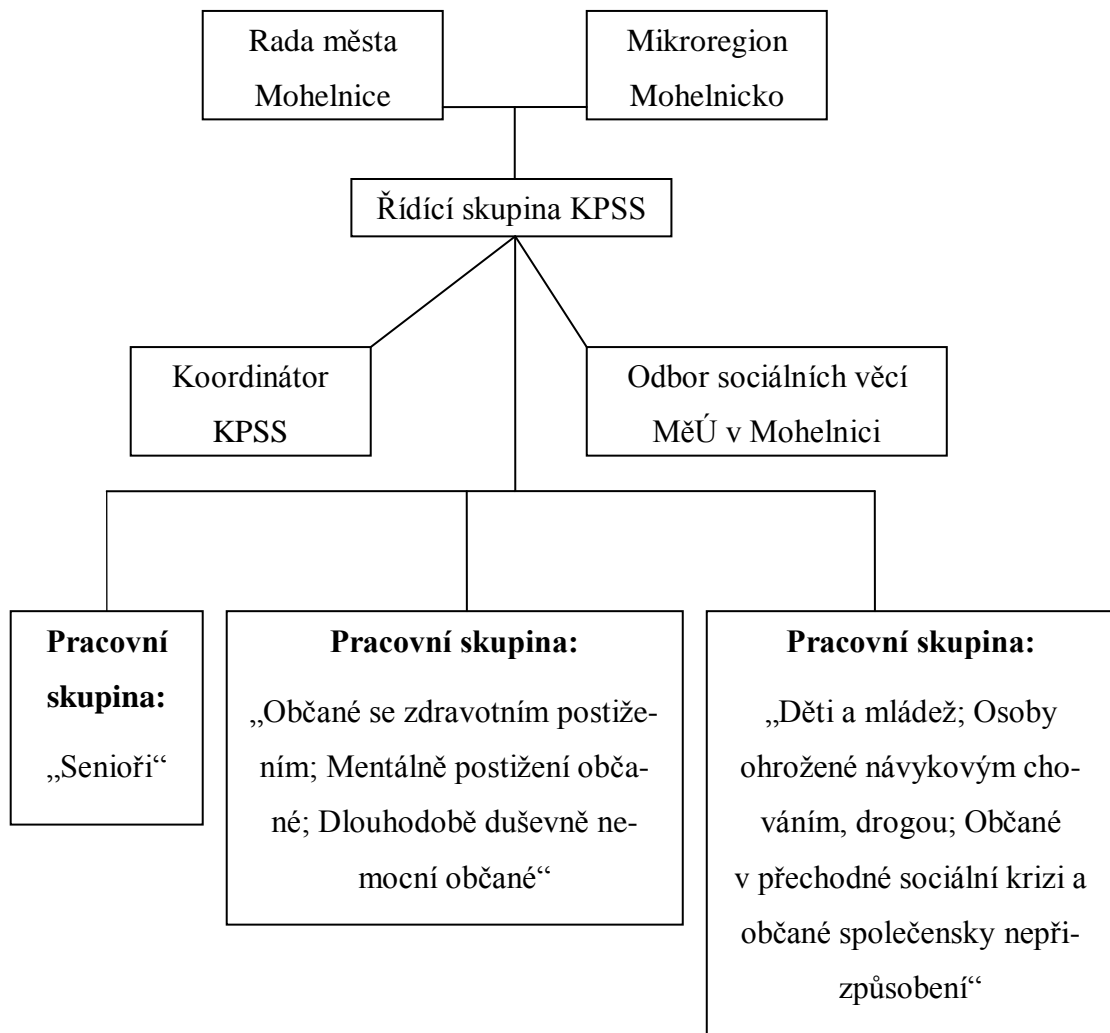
Rada města Mohelnice

Mikroregion Mohelnicko

Řídící skupina KPSS

Koordinátor KPSS

Odbor sociálních věcí MěÚ v Mohelnici

**Pracovní skupina:**
„Senioři“

**Pracovní skupina:**
„Občané se zdravotním postižením; Mentálně postižení občané; Dlouhodobě duševně nemocní občané“

**Pracovní skupina:**
„Děti a mládež; Osoby ohrožené návykovým chováním, drogou; Občané v přechodné sociální krizi a občané společensky nepřizpůsobení“